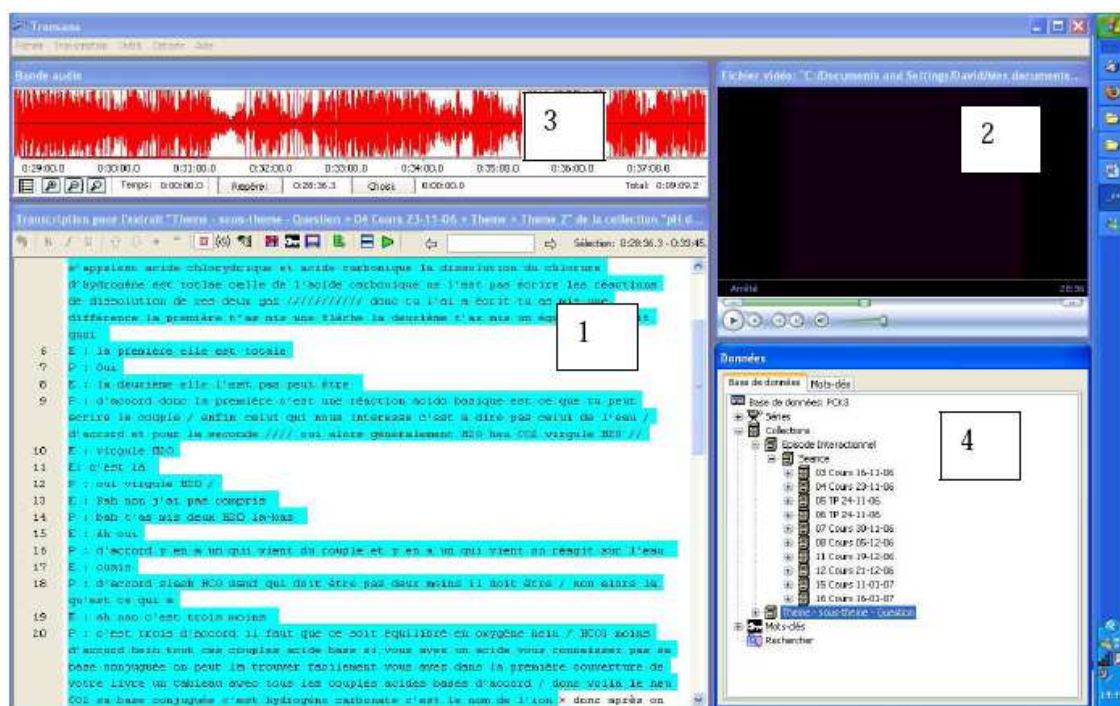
Transana

Fichier Transcription Outils Options Aide

Bande audio

3

0:29:00.0 0:30:00.0 0:31:00.0 0:32:00.0 0:33:00.0 0:34:00.0 0:35:00.0 0:36:00.0 0:37:00.0

Temps: 0:00:00.0 Repère: 0:28:36.3 Choisi 0:00:00.0 Total: 0:59:09.2

Fichier vidéo: "C:/Documents and Settings/David/Mes documents...

2

Transcription pour l'extrait "Theme - sous-theme - Question » 04 Cours 23-11-06 » Theme » Theme 2" de la collection "pH d...

Sélection: 0:28:56.3 - 0:33:45.

s'appelent acide chlorydrique et acide carbonique la dissolution du chlorure d'hydrogène est totale celle de l'acide carbonique ne l'est pas écrire les réactions de dissolution de ces deux gaz ////////// donc tu l'as écrit tu as mis une différence la première t'as mis une flèche la deuxième t'as mis un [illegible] quoi

1

6 E : la première elle est totale
7 P : oui
8 E : la deuxième elle l'est pas peut être
9 P : d'accord donc la première c'est une réaction acido basique est ce que tu peux écrire le couple / enfin celui qui nous intéresse c'est à dire pas celui de l'eau / d'accord et pour la seconde //// oui alors généralement H2O heu CO2 virgule H2O //
10 E : virgule H2O
11 E: c'est là
12 P : oui virgule H2O /
13 E : Bah non j'ai pas compris
14 P : bah t'as mis deux H2O là-bas
15 E : Ah oui
16 P : d'accord y en a un qui vient du couple et y en a un qui vient on réagit sur l'eau
17 E : ouais
18 P : d'accord slash HCO3 moins qui doit être pas deux moins il doit être / non alors là qu'est ce qui a
19 E : ah non c'est trois moins
20 P : c'est trois d'accord il faut que ce soit équilibré en oxygène hein / HCO3 moins d'accord hein tout ces couples acide base si vous avez un acide vous connaissez pas sa base conjuguée on peut la trouver facilement vous avez dans la première couverture de votre livre un tableau avec tous les couples acides bases d'accord / donc voila le heu CO2 sa base conjuguée c'est hydrogéno carbonate c'est le nom de l'ion × donc après on

Amitié 28:36

Données

Base de données Mots-clés

Base de données: PCK3
Séries
Collections
Episode Interactionnel
Seance
03 Cours 16-11-06
04 Cours 23-11-06
05 TP 24-11-06
06 TP 24-11-06
07 Cours 30-11-06
08 Cours 05-12-06
11 Cours 19-12-06
12 Cours 21-12-06
15 Cours 11-01-07
16 Cours 16-01-07
Theme - sous-theme - Question
Mots-clés
Rechercher

4